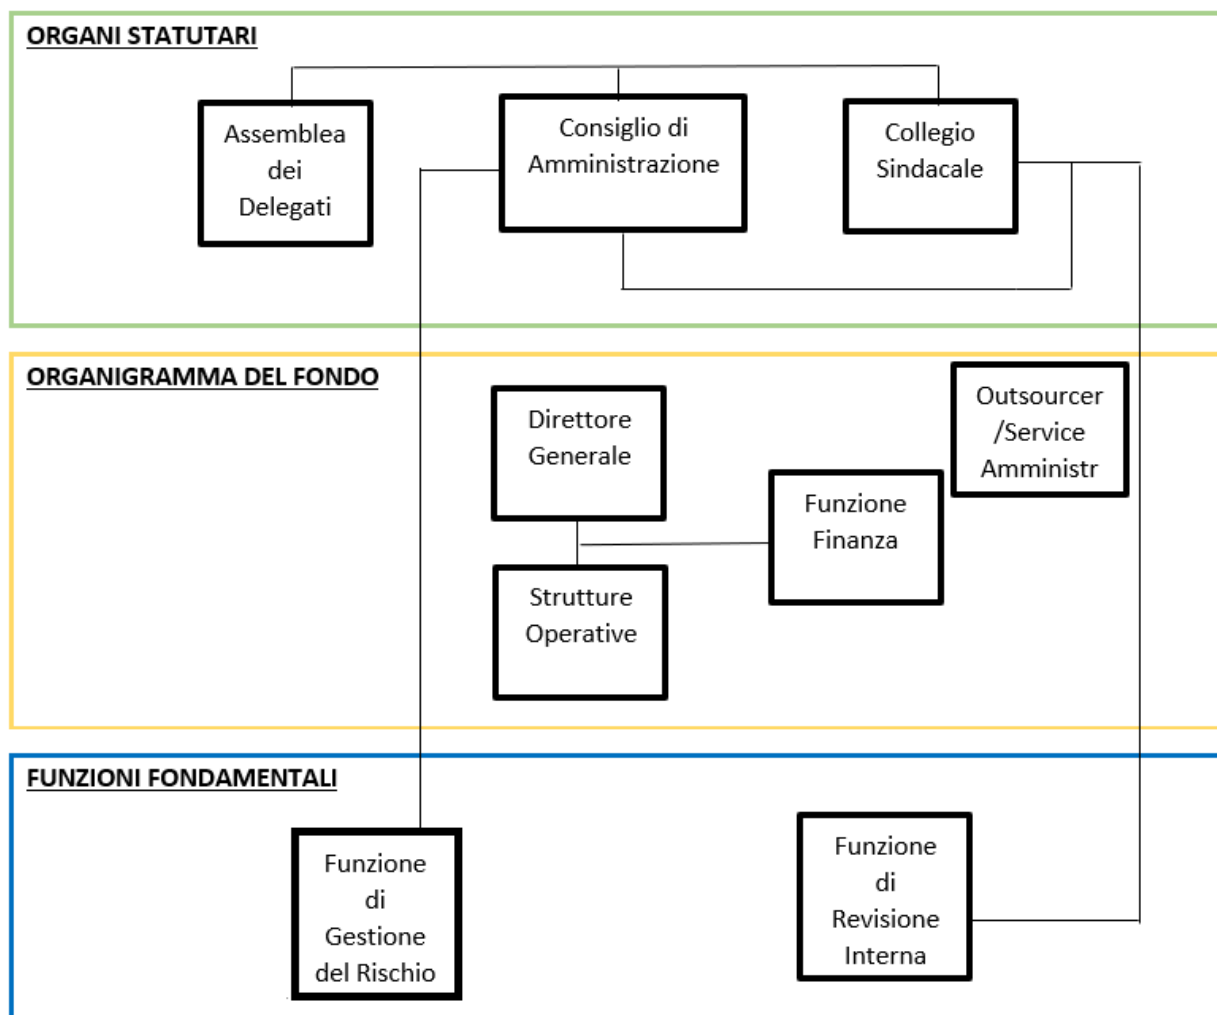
ORGANI STATUTARI

Assemblea dei Delegati

Consiglio di Amministrazione

Collegio Sindacale

ORGANIGRAMMA DEL FONDO

Direttore Generale

Outsourcer /Service Amministr

Funzione Finanza

Strutture Operative

FUNZIONI FONDAMENTALI

Funzione di Gestione del Rischio

Funzione di Revisione Interna